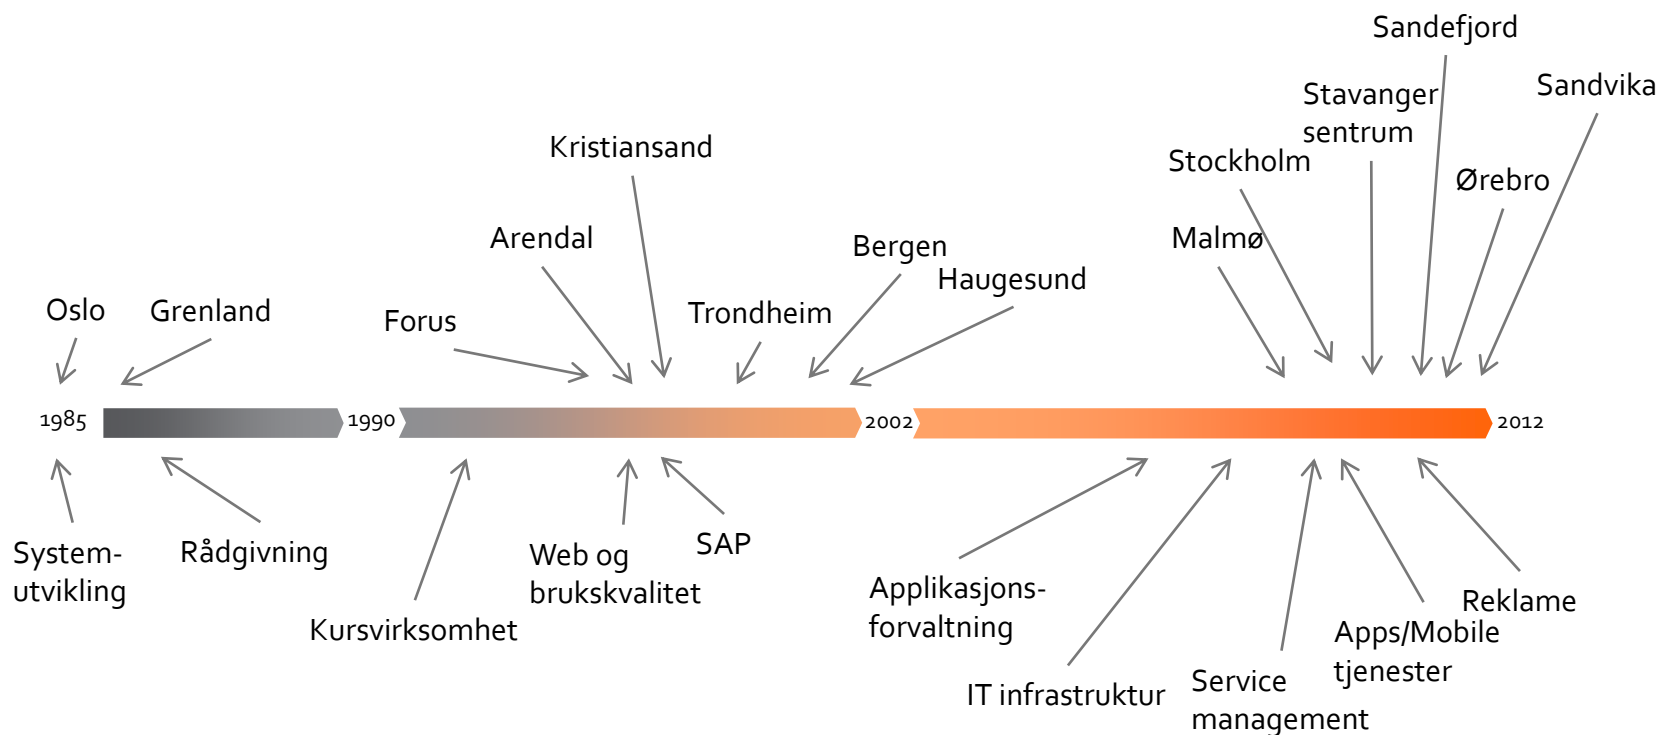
Sandefjord

Stavanger sentrum

Sandvika

Stockholm

Ørebro

Kristiansand

Malmø

Arendal

Bergen

Haugesund

Oslo

Grenland

Forus

Trondheim

1985

1990

2002

2012

System-utvikling

Rådgivning

Kursvirksomhet

Web og brukskvalitet

SAP

Applikasjons-forvaltning

IT infrastruktur

Service management

Apps/Mobile tjenester

Reklame